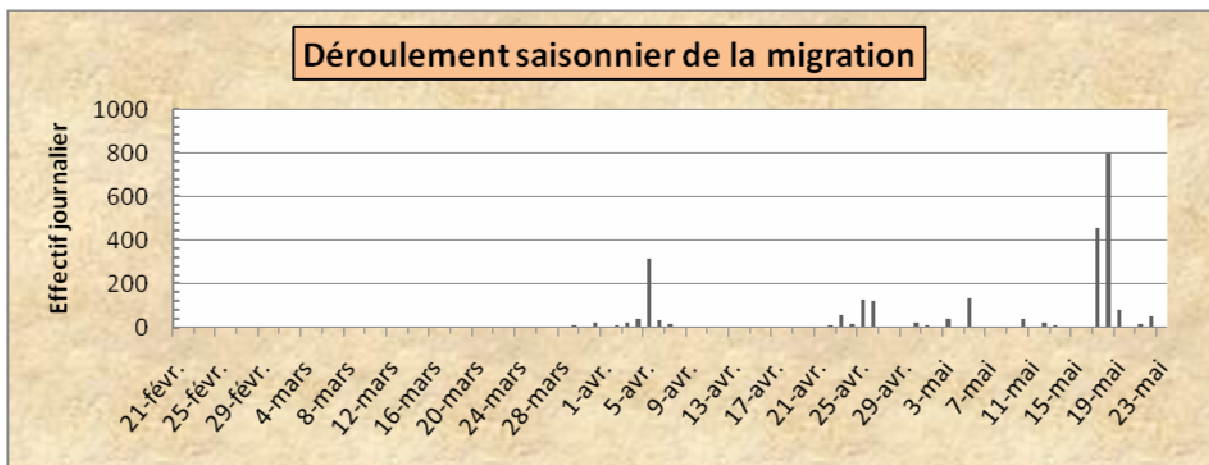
Déroulement saisonnier de la migration

Effectif journalier

1000
800
600
400
200
0

21-févr.
25-févr.
29-févr.
4-mars
8-mars
12-mars
16-mars
20-mars
24-mars
28-mars
1-avr.
5-avr.
9-avr.
13-avr.
17-avr.
21-avr.
25-avr.
29-avr.
3-mai
7-mai
11-mai
15-mai
19-mai
23-mai